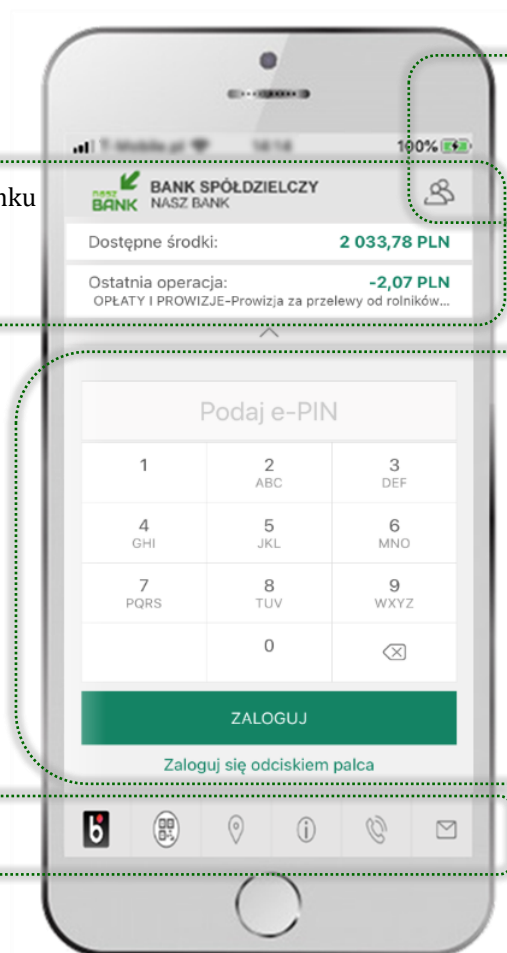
nku

100%

NASZ BANK BANK SPÓŁDZIELCZY NASZ BANK

Dostępne środki: 2 033,78 PLN

Ostatnia operacja: -2,07 PLN
OPŁATY I PROWIZJE-Prowizja za przelewy od rolników...

Podaj e-PIN

| 1 | 2 ABC | 3 DEF |
|---|---|---|
| 4 GHI | 5 JKL | 6 MNO |
| 7 PQRS | 8 TUV | 9 WXYZ |
| | 0 | |

ZALOGUJ

Zaloguj się odciskiem palca